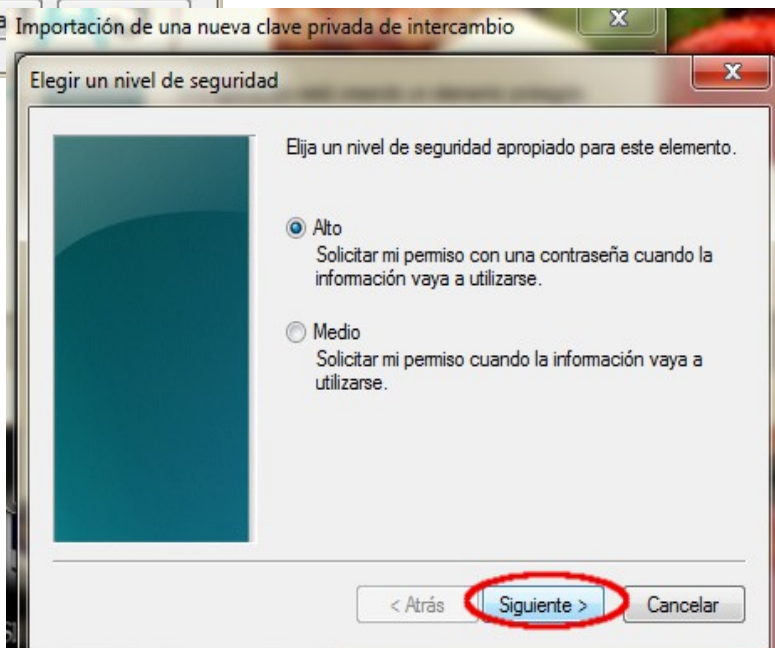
a Importación de una nueva clave privada de intercambio

Elegir un nivel de seguridad

Elija un nivel de seguridad apropiado para este elemento.

Alto
Solicitar mi permiso con una contraseña cuando la información vaya a utilizarse.

Medio
Solicitar mi permiso cuando la información vaya a utilizarse.

< Atrás
Siguiente >
Cancelar